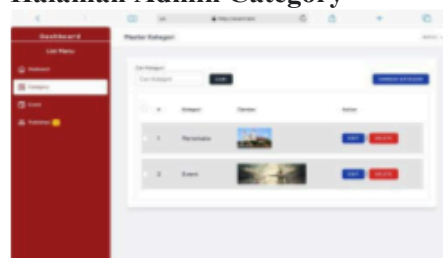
Halaman Admin Category

Dashboard

List Menu

Dasboard

Kategori

Event

Pembeli

Master Kategori

Cari Kategori

Cari Kategori

CARI

TAMBAH KATEGORI

| # | Kategori | Gambar | Action |
|---|---|---|---|
| 1 | Pariwisata | | EDIT DELETE |
| 2 | Event | | EDIT DELETE |